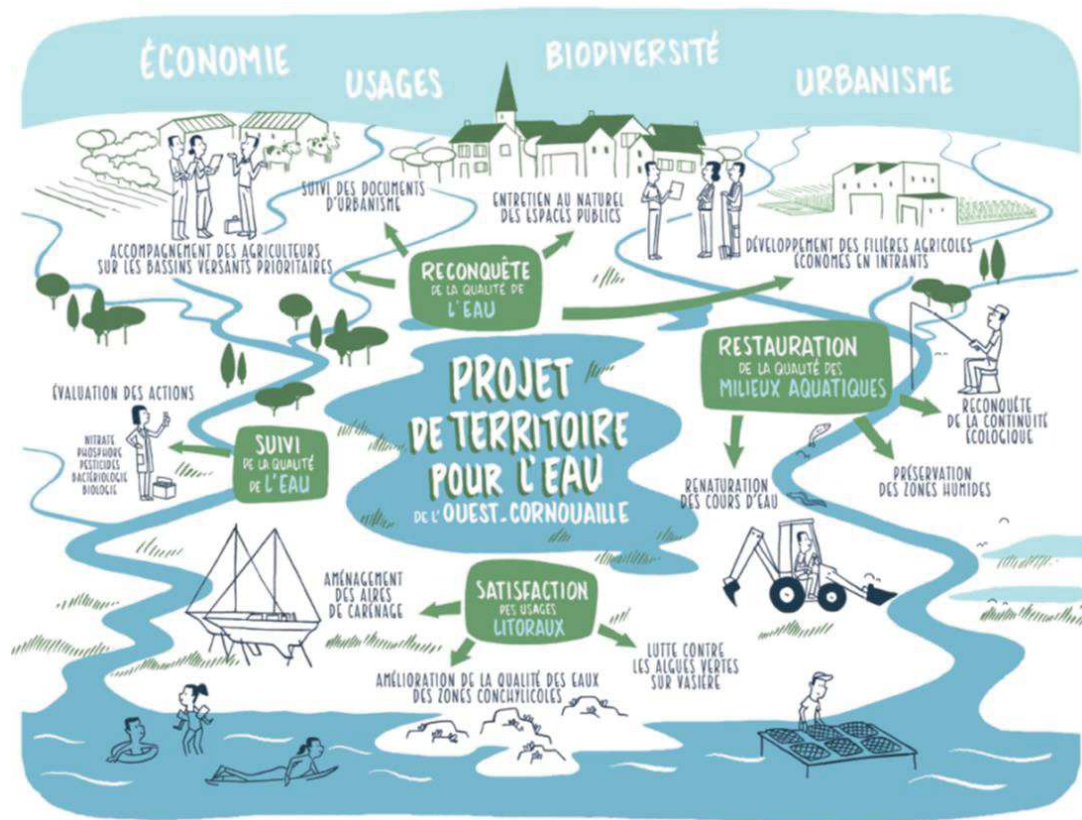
ÉCONOMIE

USAGES

BIODIVERSITÉ

URBANISME

SUIVI DES DOCUMENTS D'URBANISME

ENTRETIEN AU NATUREL DES ESPACES PUBLICS

ACCOMPAGNEMENT DES AGRICULTEURS SUR LES BASSINS VERSANTS PRIORITAIRES

DÉVELOPPEMENT DES FILIÈRES AGRICOLES ÉCONOMES EN INTRANTS

RECONQUÊTE DE LA QUALITÉ DE L'EAU

RESTAURATION DE LA QUALITÉ DES MILIEUX AQUATIQUES

ÉVALUATION DES ACTIONS

NITRATE PHOSPHORE PESTICIDES BACTÉRIOLOGIE BIOLOGIE

SUIVI DE LA QUALITÉ DE L'EAU

PROJET DE TERRITOIRE POUR L'EAU DE L'OUEST.CORNOUAILLE

RECONQUÊTE DE LA CONTINUITÉ ÉCOLOGIQUE

RENATURATION DES COURS D'EAU

PRÉSERVATION DES ZONES HUMIDES

AMÉNAGEMENT DES AIRES DE CARÉNAGE

SATISFACTION DES USAGES LITORAUX

LUTTE CONTRE LES ALGUES VERTES SUR VASIÈRE

AMÉLIORATION DE LA QUALITÉ DES EAUX DES ZONES CONCHYLICOLES